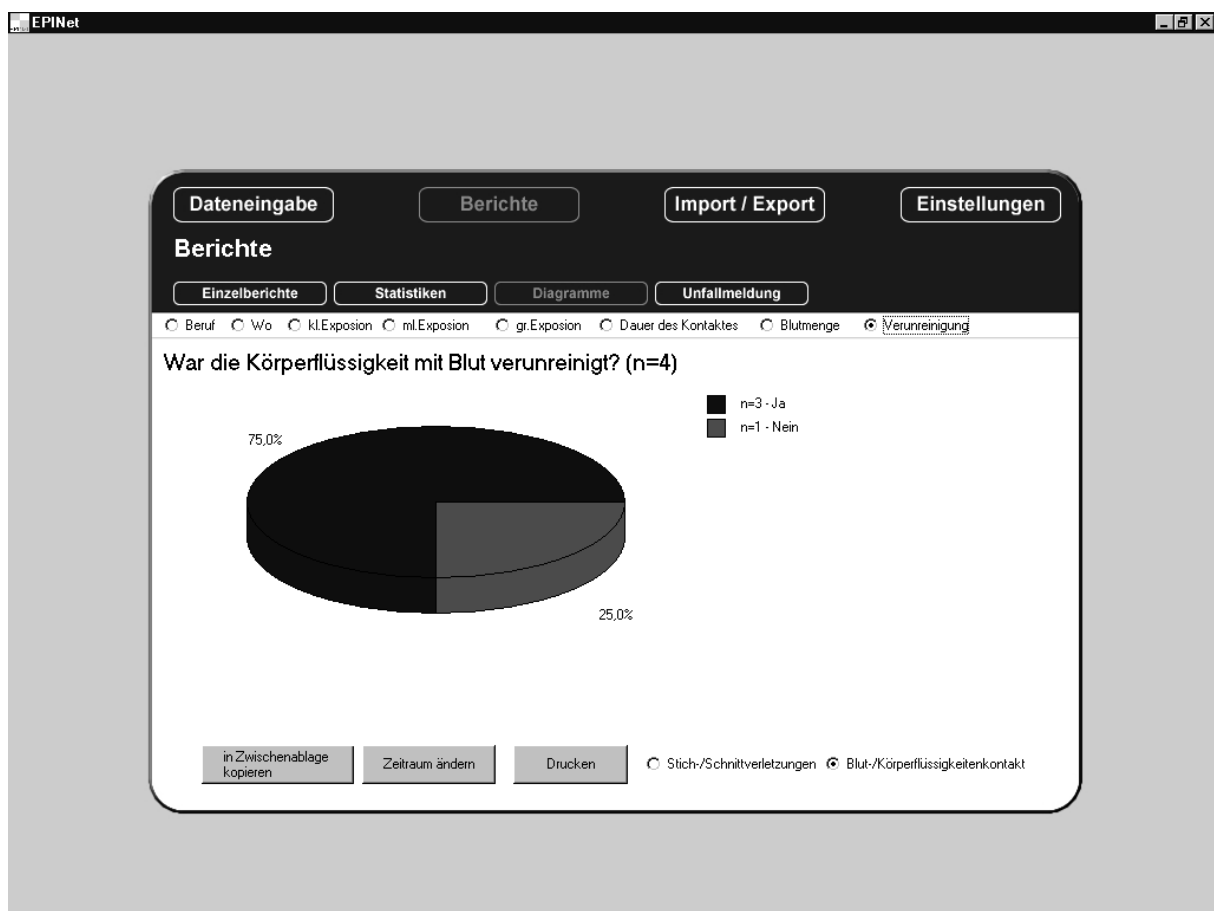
EPINet

Dateneingabe Berichte Import / Export Einstellungen

Berichte

Einzelberichte Statistiken Diagramme Unfallmeldung

Beruf Wo kl.Exposion ml.Exposion gr.Exposion Dauer des Kontaktes Blutmenge Verunreinigung

War die Körperflüssigkeit mit Blut verunreinigt? (n=4)

n=3 - Ja
n=1 - Nein

75,0%

25,0%

in Zwischenablage kopieren Zeitraum ändern Drucken Stich-/Schnittverletzungen Blut-/Körperflüssigkeitenkontakt